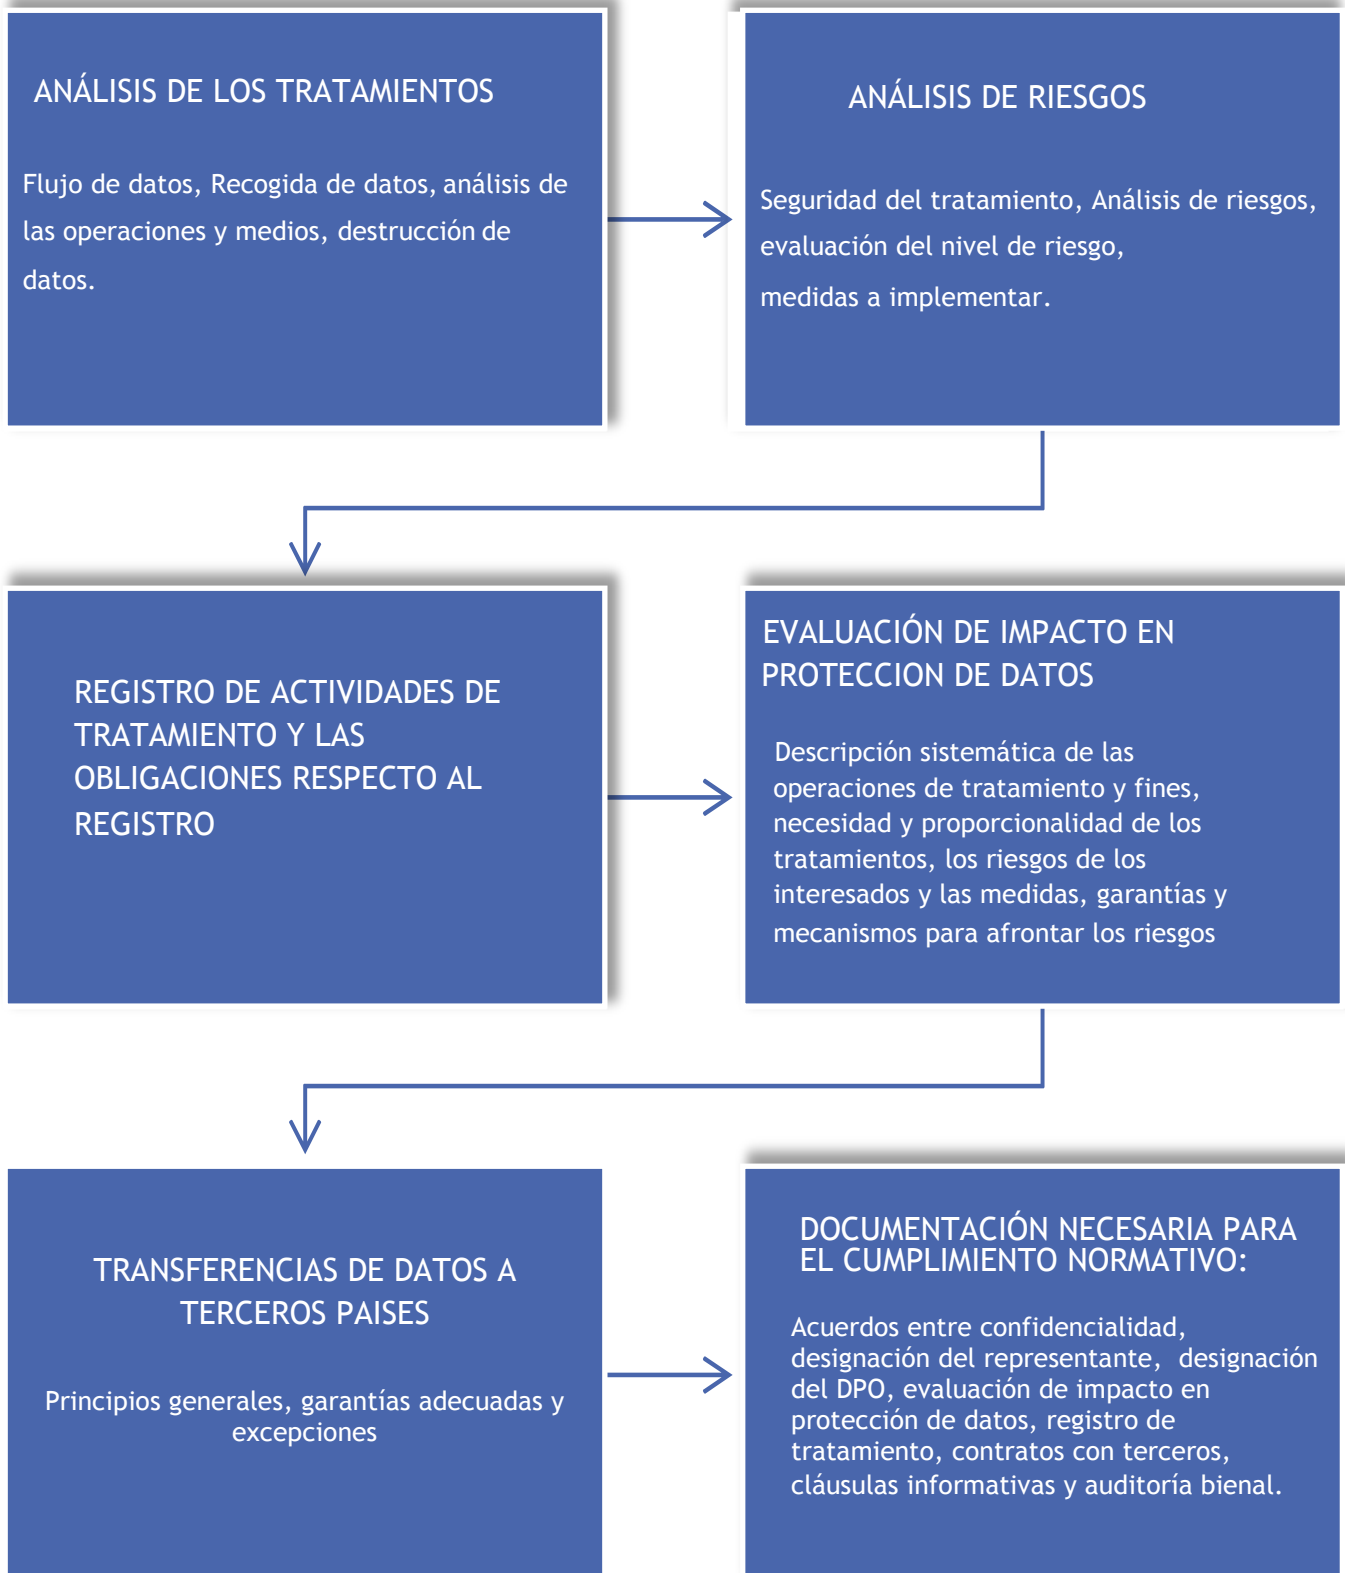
ANÁLISIS DE LOS TRATAMIENTOS

Flujo de datos, Recogida de datos, análisis de las operaciones y medios, destrucción de datos.

ANÁLISIS DE RIESGOS

Seguridad del tratamiento, Análisis de riesgos, evaluación del nivel de riesgo, medidas a implementar.

REGISTRO DE ACTIVIDADES DE TRATAMIENTO Y LAS OBLIGACIONES RESPECTO AL REGISTRO

EVALUACIÓN DE IMPACTO EN PROTECCION DE DATOS

Descripción sistemática de las operaciones de tratamiento y fines, necesidad y proporcionalidad de los tratamientos, los riesgos de los interesados y las medidas, garantías y mecanismos para afrontar los riesgos

TRANSFERENCIAS DE DATOS A TERCEROS PAISES

Principios generales, garantías adecuadas y excepciones

DOCUMENTACIÓN NECESARIA PARA EL CUMPLIMIENTO NORMATIVO:

Acuerdos entre confidencialidad, designación del representante, designación del DPO, evaluación de impacto en protección de datos, registro de tratamiento, contratos con terceros, cláusulas informativas y auditoría bienal.